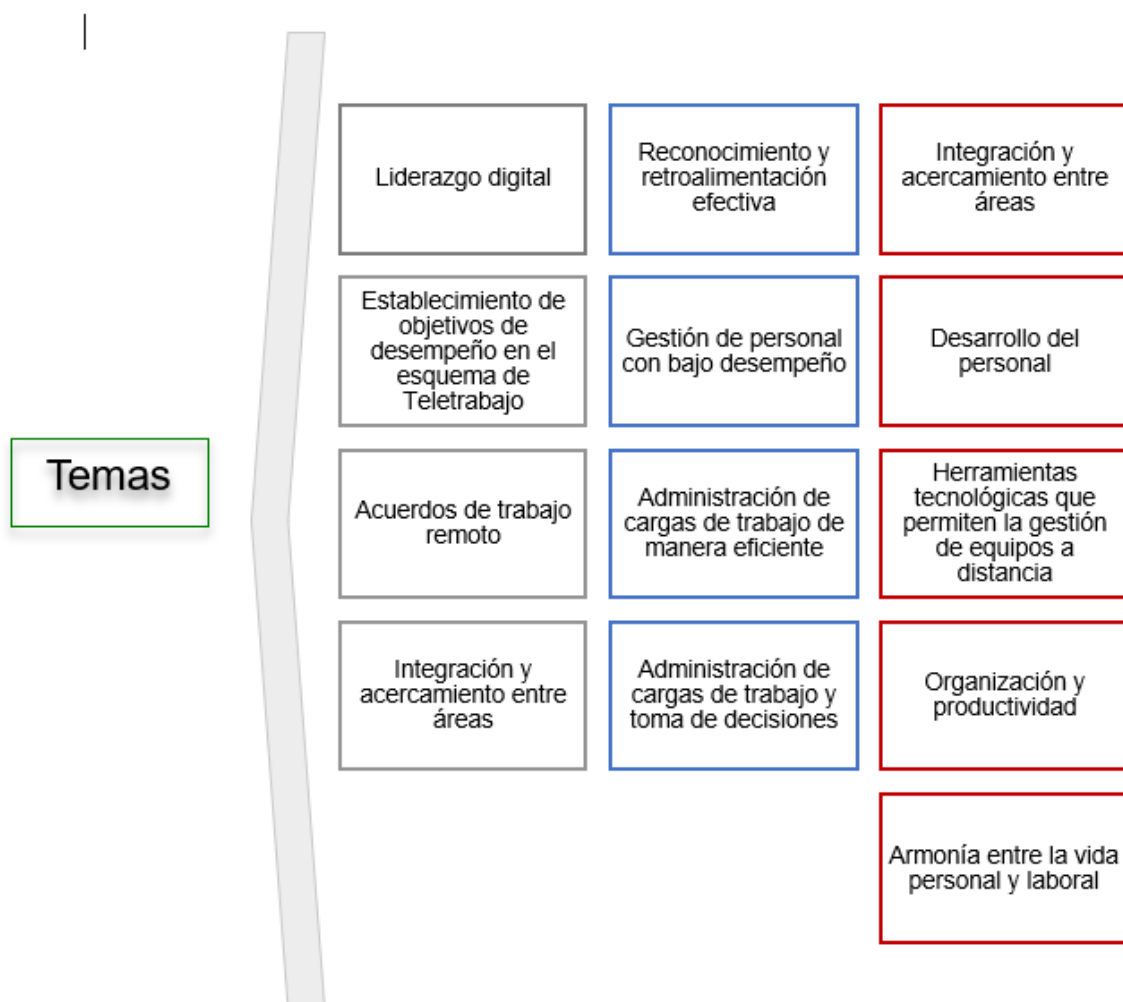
Temas

Liderazgo digital

Establecimiento de objetivos de desempeño en el esquema de Teletrabajo

Acuerdos de trabajo remoto

Integración y acercamiento entre áreas

Reconocimiento y retroalimentación efectiva

Gestión de personal con bajo desempeño

Administración de cargas de trabajo de manera eficiente

Administración de cargas de trabajo y toma de decisiones

Integración y acercamiento entre áreas

Desarrollo del personal

Herramientas tecnológicas que permiten la gestión de equipos a distancia

Organización y productividad

Armonía entre la vida personal y laboral